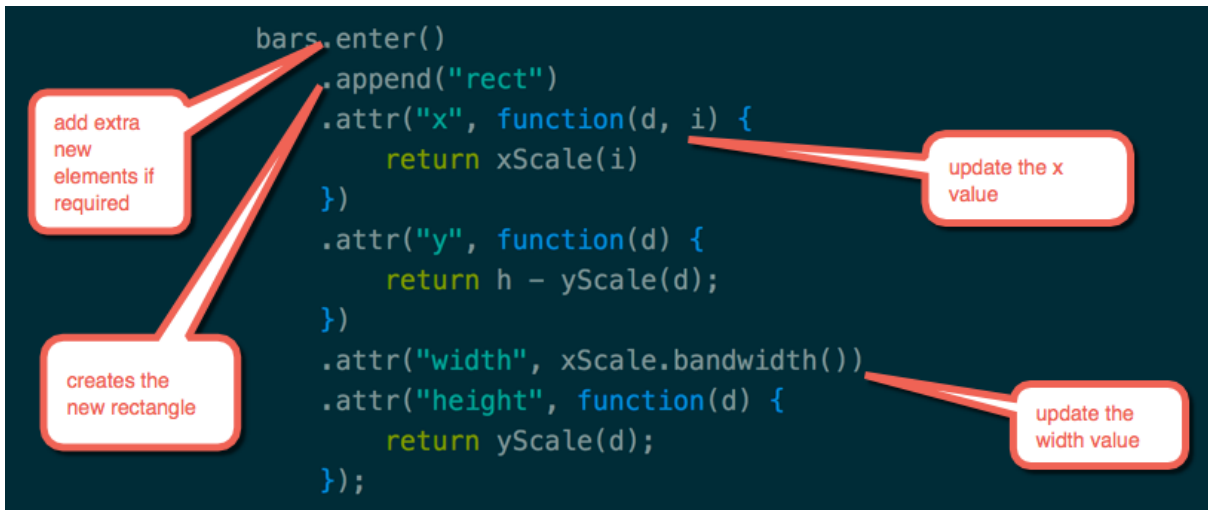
bars.enter()
.append("rect")
.attr("x", function(d, i) {
return xScale(i)
})
.attr("y", function(d) {
return h - yScale(d);
})
.attr("width", xScale.bandwidth())
.attr("height", function(d) {
return yScale(d);
});

add extra new elements if required

update the x value

creates the new rectangle

update the width value